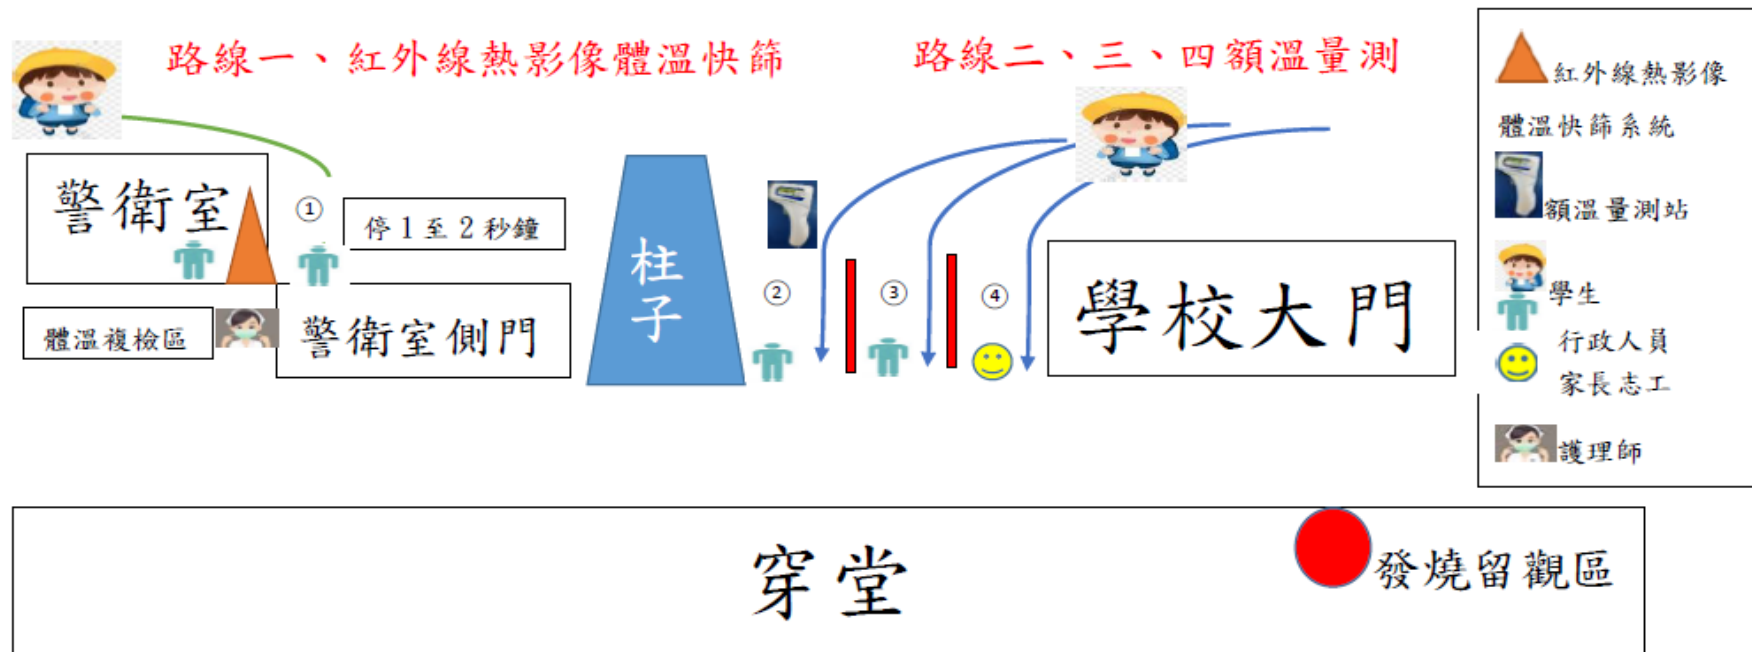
路線一、紅外線熱影像體溫快篩

路線二、三、四額溫量測

紅外線熱影像體溫快篩系統

額溫量測站

學生

行政人員

家長志工

護理師

警衛室

①

停1至2秒鐘

體溫複檢區

警衛室側門

柱子

②

③

④

學校大門

穿堂

發燒留觀區